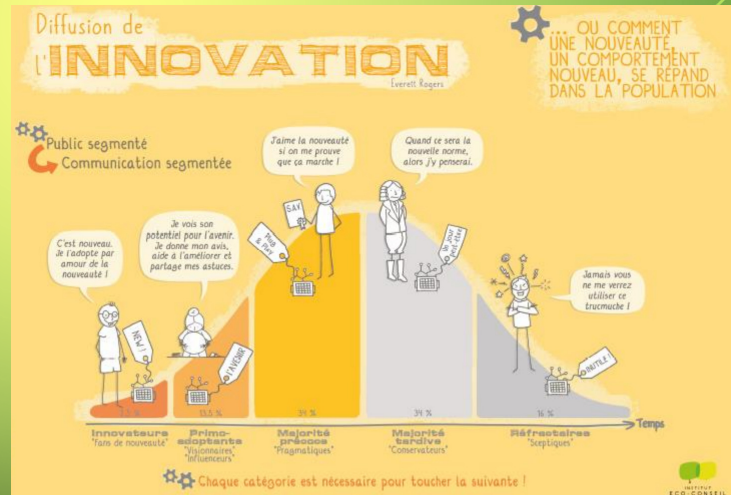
Diffusion de l'INNOVATION

Everett Rogers

... OU COMMENT UNE NOUVEAUTÉ, UN COMPORTEMENT NOUVEAU, SE RÉPAND DANS LA POPULATION

Public segmenté
Communication segmentée

C'est nouveau. Je l'adopte par amour de la nouveauté !

Je vois son potentiel pour l'avenir. Je donne mon avis, aide à l'améliorer et partage mes astuces.

J'aime la nouveauté si on me prouve que ça marche !

Quand ce sera la nouvelle norme, alors j'y penserai.

Jamais vous ne me verrez utiliser ce trucmuche !

NEW !

L'AVENIR

SAV

Plus de pro

Moins cher

INUTILE

2,5 %

13,5 %

34 %

34 %

16 %

Temps

Innovateurs
"Fan de nouveauté"

Primo-adoptants
"Visionnaires" "Influenceurs"

Majorité précoce
"Pragmatiques"

Majorité tardive
"Conservateurs"

Réfractaires
"Sceptiques"

Chaque catégorie est nécessaire pour toucher la suivante !

INSTITUT ECO-CONSEIL